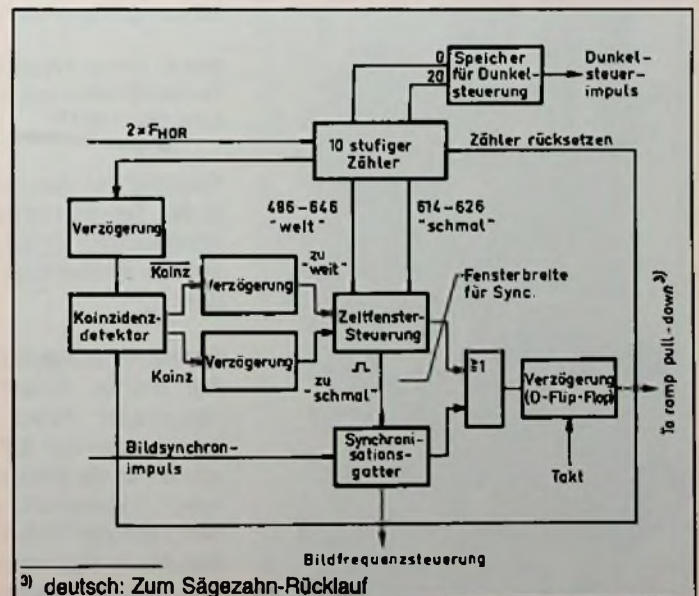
0
20
Speicher für Dunkelsteuerung

Dunkelsteuerimpuls

$2 \times F_{HOR}$

10 stufiger Zähler

Zähler rücksetzen

Verzögerung

486 – 646 "weit"

614 – 626 "schmal"

$\overline{Koinz}$

Verzögerung

"zu weit"

Fensterbreite für Sync.

Koinzidenzdetektor

Zeitfenster-Steuerung

Koinz

Verzögerung

"zu schmal"

≥1

Verzögerung (D-Flip-Flop)

to ramp pull-down³⁾

Bildsynchronimpuls

Synchronisationsgatter

Takt

Bildfrequenzsteuerung

³⁾ deutsch: Zum Sägezahn-Rücklauf